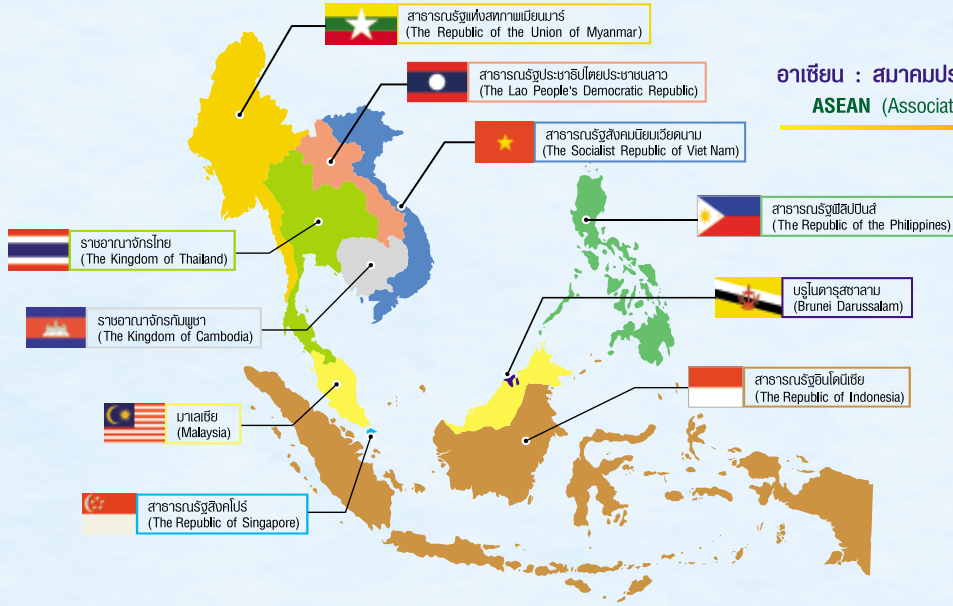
อาเซียน : สมาคมประ
ASEAN (Associat

สาธารณรัฐแห่งสหภาพเมียนมาร์
(The Republic of the Union of Myanmar)

สาธารณรัฐประชาธิปไตยประชาชนลาว
(The Lao People's Democratic Republic)

สาธารณรัฐสังคมนิยมเวียดนาม
(The Socialist Republic of Viet Nam)

สาธารณรัฐฟิลิปปินส์
(The Republic of the Philippines)

ราชอาณาจักรไทย
(The Kingdom of Thailand)

บรูไนดารุสซาลาม
(Brunei Darussalam)

ราชอาณาจักรกัมพูชา
(The Kingdom of Cambodia)

สาธารณรัฐอินโดนีเซีย
(The Republic of Indonesia)

มาเลเซีย
(Malaysia)

สาธารณรัฐสิงคโปร์
(The Republic of Singapore)